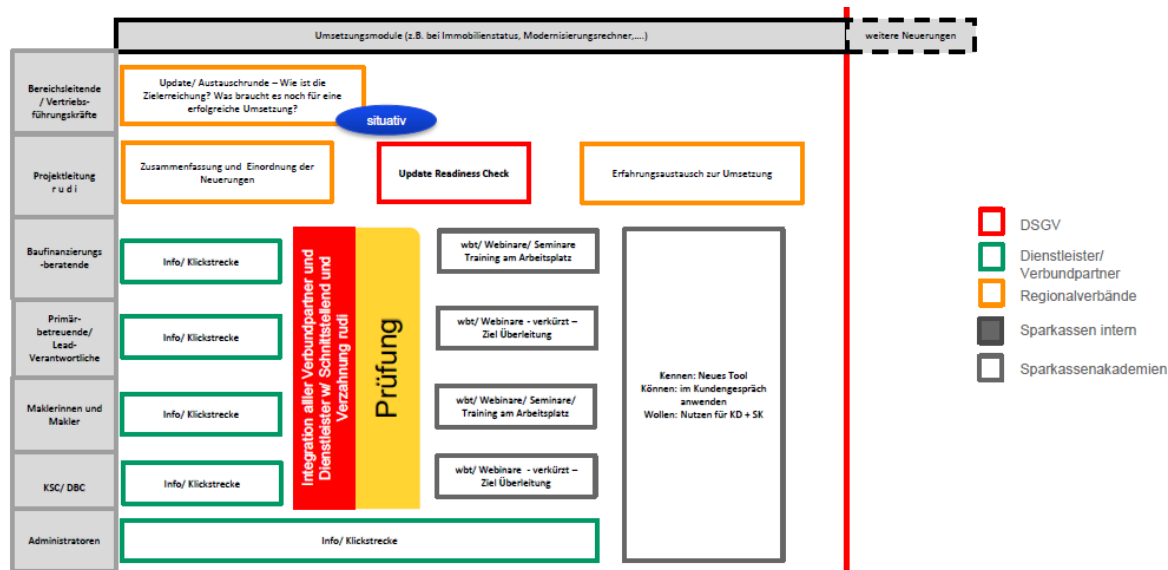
Umsetzungsmodule (z.B. bei Immobilienstatus, Modernisierungsrechner,....)

weitere Neuerungen

Bereichsleitende / Vertriebsführungskräfte

Update/ Austauschrunde – Wie ist die Zielerreichung? Was braucht es noch für eine erfolgreiche Umsetzung?

situativ

Projektleitung rudi

Zusammenfassung und Einordnung der Neuerungen

Update Readiness Check

Erfahrungsaustausch zur Umsetzung

Baufinanzierungs-beratende

Info/ Klickstrecke

Integration aller Verbundpartner und Dienstleister w/ Schnittstelle und Verzahnung rudi

Prüfung

wbt/ Webinare/ Seminare Training am Arbeitsplatz

Primärbetreuende/ Lead-Verantwortliche

Info/ Klickstrecke

wbt/ Webinare - verkürzt – Ziel Überleitung

Kennen: Neues Tool
Können: im Kundengespräch anwenden
Wollen: Nutzen für KD + SK

Maklerinnen und Makler

Info/ Klickstrecke

wbt/ Webinare/ Seminare/ Training am Arbeitsplatz

KSC/ DBC

Info/ Klickstrecke

wbt/ Webinare - verkürzt – Ziel Überleitung

Administratoren

Info/ Klickstrecke

DSGV
Dienstleister/ Verbundpartner
Regionalverbände
Sparkassen intern
Sparkassenakademien